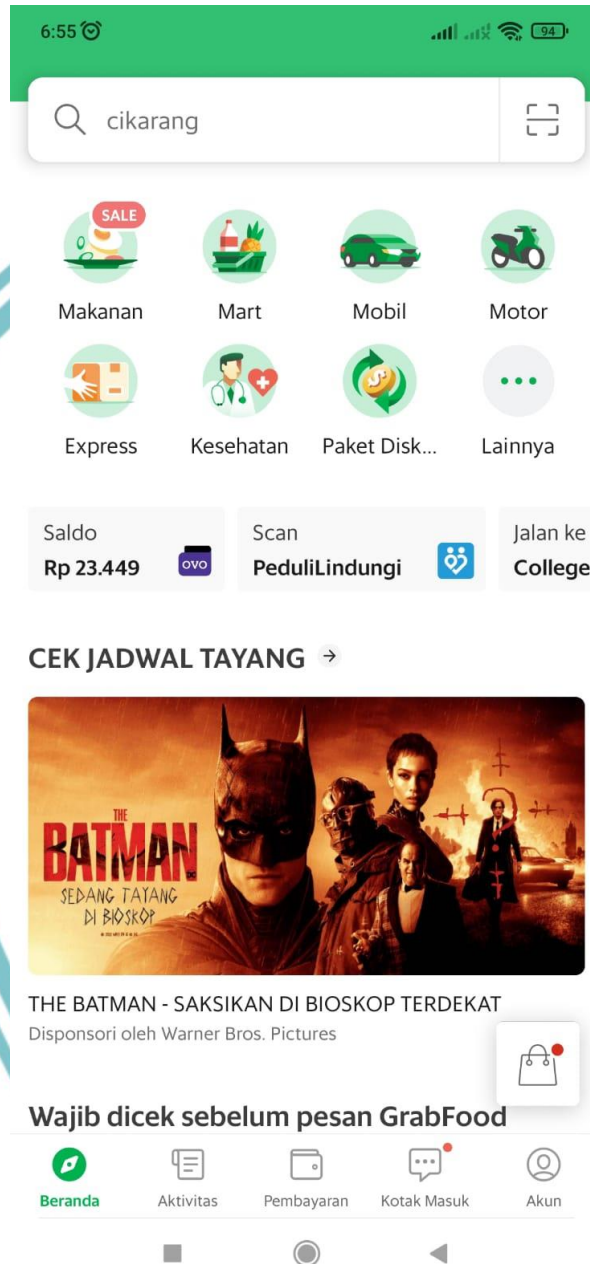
6:55

94

cikarang

SALE

Makanan

Mart

Mobil

Motor

Express

Kesehatan

Paket Disk...

Lainnya

Saldo
Rp 23.449

OVO

Scan
PeduliLindungi

Jalan ke
College

CEK JADWAL TAYANG →

THE BATMAN
SEDANG TAYANG DI BIOSKOP

THE BATMAN - SAKSIKAN DI BIOSKOP TERDEKAT

Disponsori oleh Warner Bros. Pictures

Wajib dicek sebelum pesan GrabFood

Beranda

Aktivitas

Pembayaran

Kotak Masuk

Akun